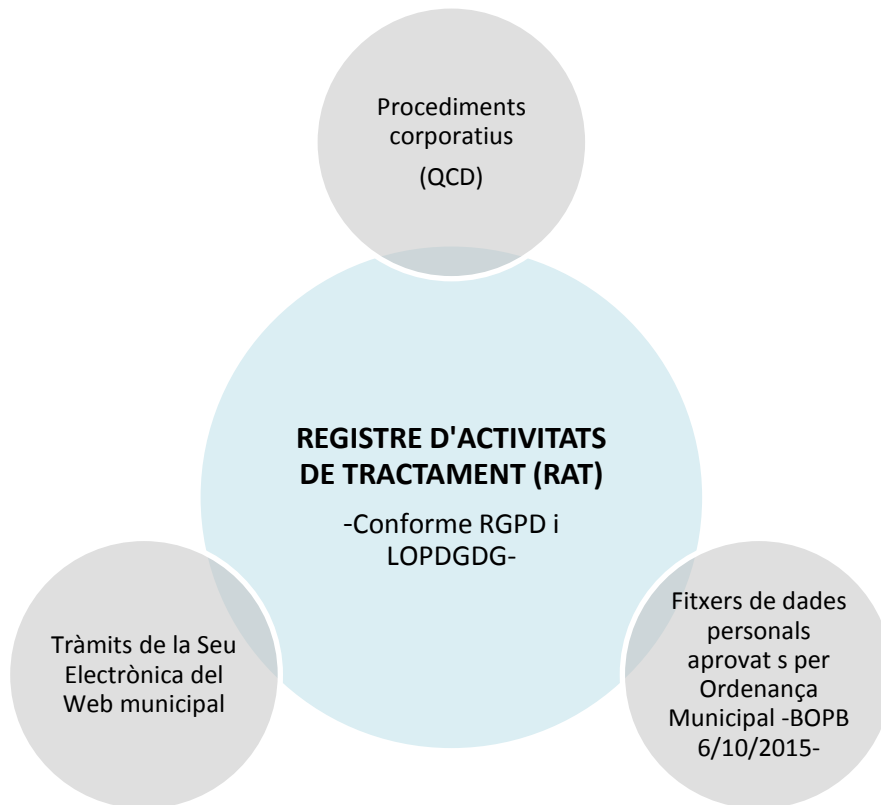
Procediments corporatius

(QCD)

REGISTRE D'ACTIVITATS DE TRACTAMENT (RAT)

-Conforme RGPD i LOPDGDG-

Tràmits de la Seu Electrònica del Web municipal

Fitxers de dades personals aprovat s per Ordenança Municipal -BOPB 6/10/2015-